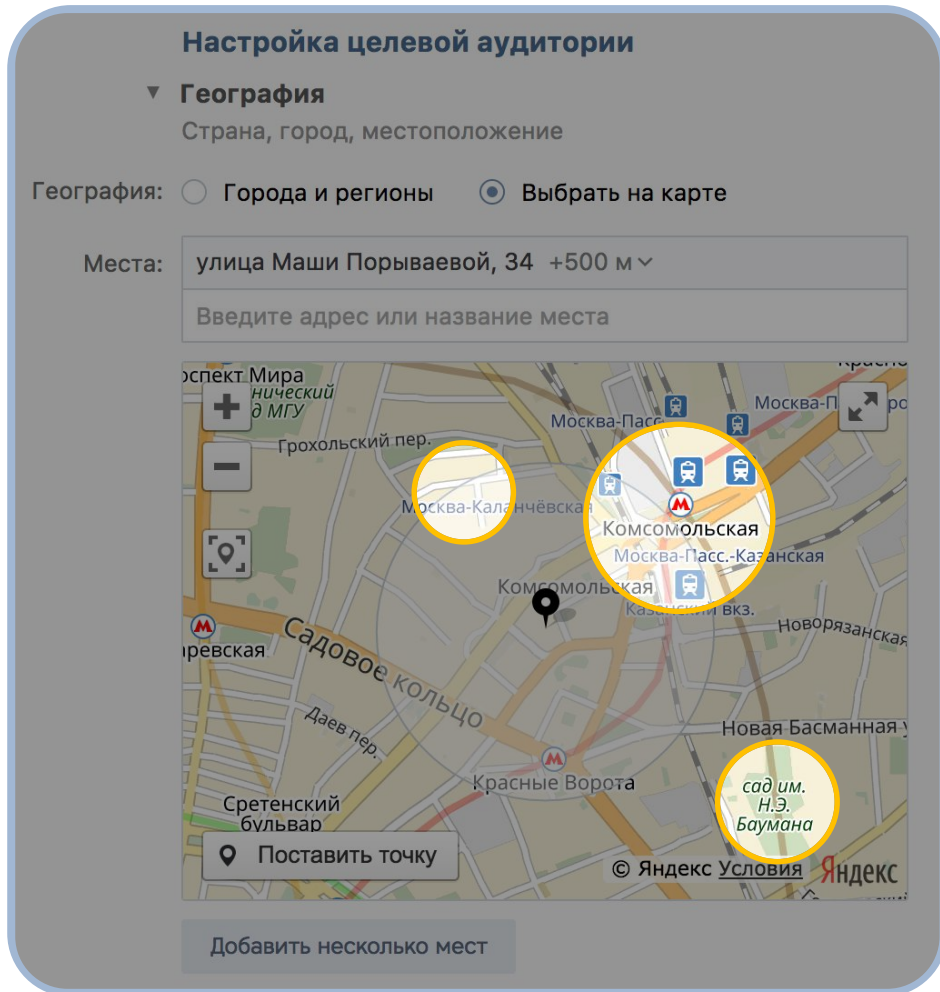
Настройка целевой аудитории

▼ География

Страна, город, местоположение

География: Города и регионы Выбрать на карте

Места: улица Маши Порываевой, 34 +500 м

Введите адрес или название места

оспект Мира
нический
д МГУ
Грохольский пер.
Москва-Пасс
Москва-П
Москва-Каланчёвская
Комсомольская
Москва-Пасс.-Казанская
Комсомольская
Казанский вкз.
Новорязанская
ревская
Садовое кольцо
Даев пер.
Новая Басманная
Красные Ворота
Сретенский бульвар
сад им. Н.Э. Баумана
Поставить точку
© Яндекс Условия
Яндекс

Добавить несколько мест